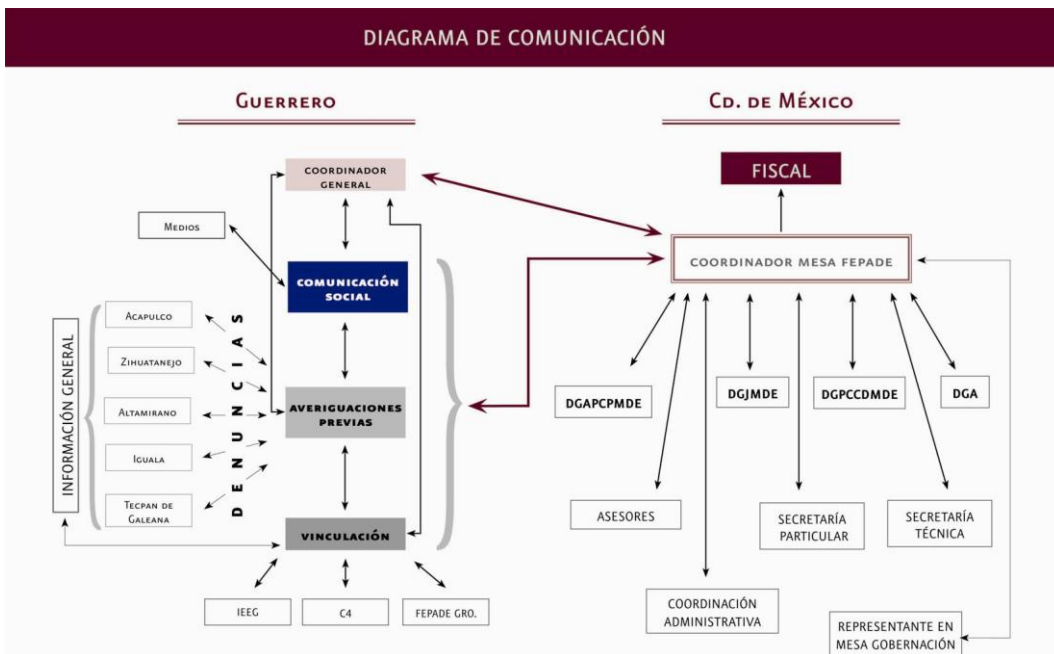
DIAGRAMA DE COMUNICACIÓN

Guerrero

Cd. de México

Coordinador General

Medios

Comunicación Social

Información General

Acapulco

Zihuatanejo

Altamirano

Iguala

Tecpan de Galeana

D E N U N C I A S

Averiguaciones Previas

Vinculación

IEEG

C4

FEPADE GRO.

FISCAL

COORDINADOR MESA FEPADE

DGAPCPMDE

DGJMDE

DGPCCDMDE

DGA

ASESORES

SECRETARÍA PARTICULAR

SECRETARÍA TÉCNICA

COORDINACIÓN ADMINISTRATIVA

REPRESENTANTE EN MESA GOBERNACIÓN